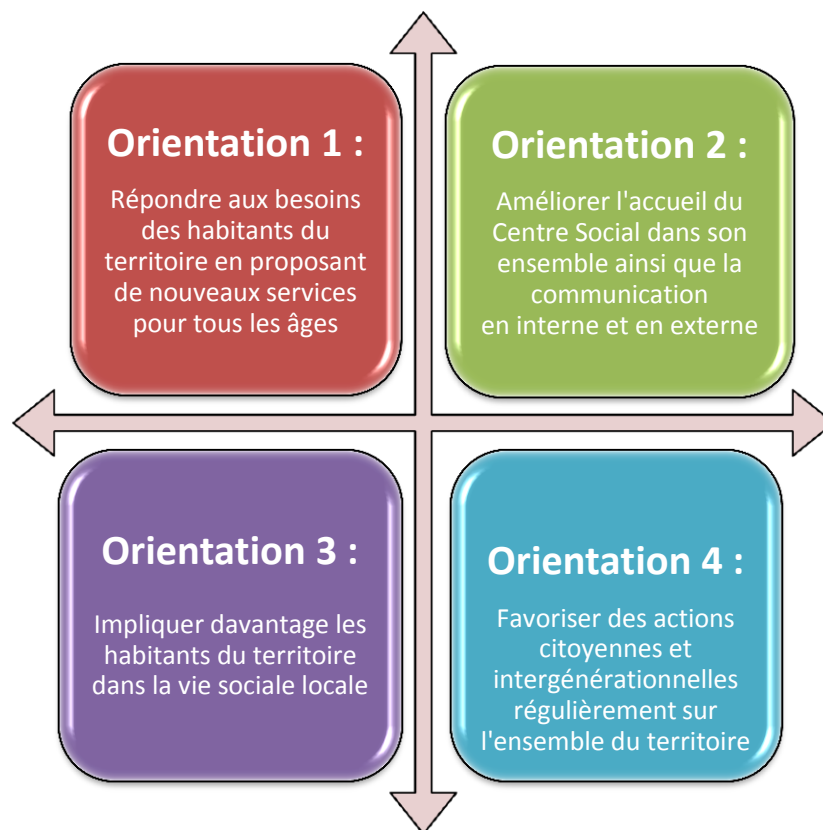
Orientation 1 :

Répondre aux besoins des habitants du territoire en proposant de nouveaux services pour tous les âges

Orientation 2 :

Améliorer l'accueil du Centre Social dans son ensemble ainsi que la communication en interne et en externe

Orientation 3 :

Impliquer davantage les habitants du territoire dans la vie sociale locale

Orientation 4 :

Favoriser des actions citoyennes et intergénérationnelles régulièrement sur l'ensemble du territoire